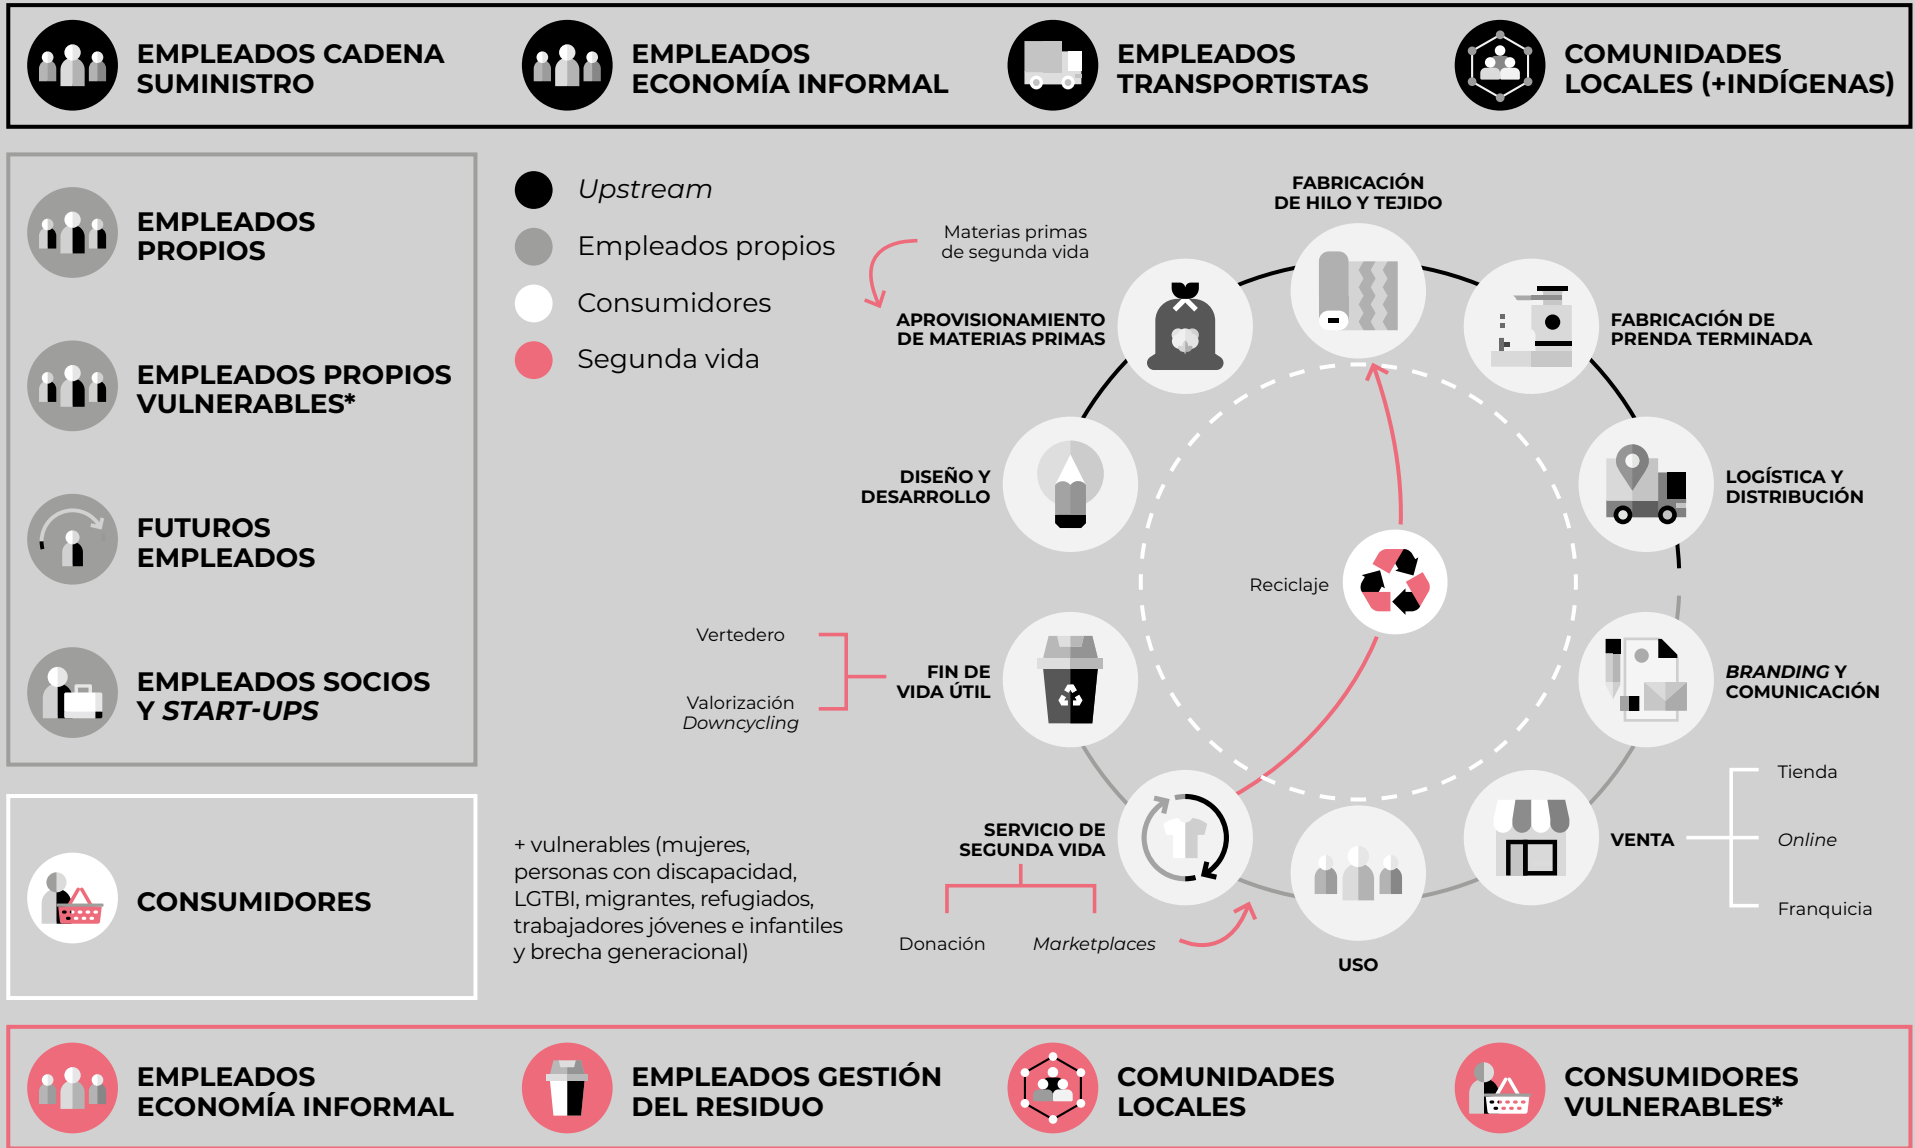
EMPLEADOS CADENA SUMINISTRO

EMPLEADOS ECONOMÍA INFORMAL

EMPLEADOS TRANSPORTISTAS

COMUNIDADES LOCALES (+INDÍGENAS)

EMPLEADOS PROPIOS

EMPLEADOS PROPIOS VULNERABLES*

FUTUROS EMPLEADOS

EMPLEADOS SOCIOS Y *START-UPS*

CONSUMIDORES

*Upstream*

Empleados propios

Consumidores

Segunda vida

Materias primas de segunda vida

APROVISIONAMIENTO DE MATERIAS PRIMAS

FABRICACIÓN DE HILO Y TEJIDO

FABRICACIÓN DE PRENDA TERMINADA

DISEÑO Y DESARROLLO

LOGÍSTICA Y DISTRIBUCIÓN

Reciclaje

Vertedero

Valorización *Downcycling*

FIN DE VIDA ÚTIL

*BRANDING* Y COMUNICACIÓN

Tienda

VENTA

*Online*

Franquicia

SERVICIO DE SEGUNDA VIDA

Donación

*Marketplaces*

USO

+ vulnerables (mujeres, personas con discapacidad, LGTBI, migrantes, refugiados, trabajadores jóvenes e infantiles y brecha generacional)

EMPLEADOS ECONOMÍA INFORMAL

EMPLEADOS GESTIÓN DEL RESIDUO

COMUNIDADES LOCALES

CONSUMIDORES VULNERABLES*